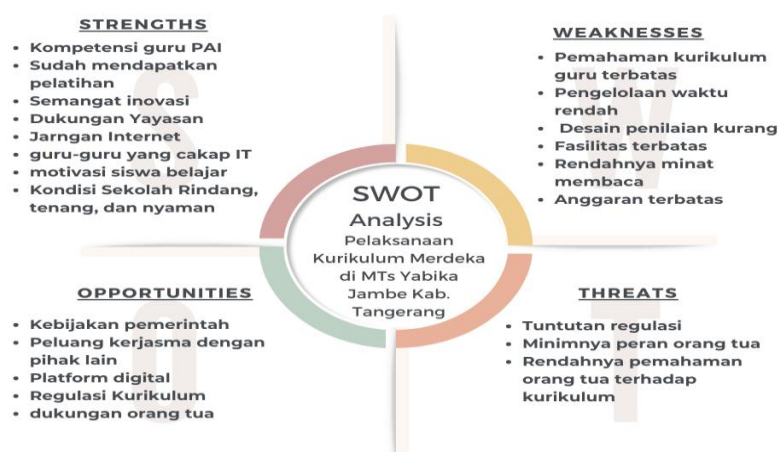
STRENGTHS

- Kompetensi guru PAI
- Sudah mendapatkan pelatihan
- Semangat inovasi
- Dukungan Yayasan
- Jarngan Internet
- guru-guru yang cakap IT
- motivasi siswa belajar
- Kondisi Sekolah Rindang, tenang, dan nyaman

WEAKNESSES

- Pemahaman kurikulum guru terbatas
- Pengelolaan waktu rendah
- Desain penilaian kurang
- Fasilitas terbatas
- Rendahnya minat membaca
- Anggaran terbatas

SWOT Analysis
Pelaksanaan Kurikulum Merdeka di MTs Yabika Jambe Kab. Tangerang

OPPORTUNITIES

- Kebijakan pemerintah
- Peluang kerjasma dengan pihak lain
- Platform digital
- Regulasi Kurikulum
- dukungan orang tua

THREATS

- Tuntutan regulasi
- Minimnya peran orang tua
- Rendahnya pemahaman orang tua terhadap kurikulum